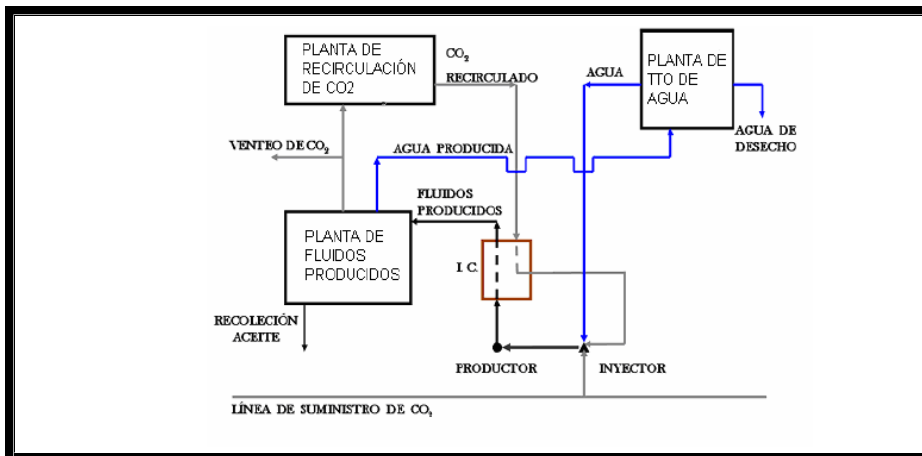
PLANTA DE RECIRCULACIÓN DE CO2

$CO_2$ RECIRCULADO

AGUA

PLANTA DE TTO DE AGUA

AGUA DE DESECHO

VENTEO DE $CO_2$

AGUA PRODUCIDA

FLUIDOS PRODUCIDOS

PLANTA DE FLUIDOS PRODUCIDOS

I. C.

RECOLECIÓN ACEITE

PRODUCTOR

INYECTOR

LÍNEA DE SUMINISTRO DE $CO_2$